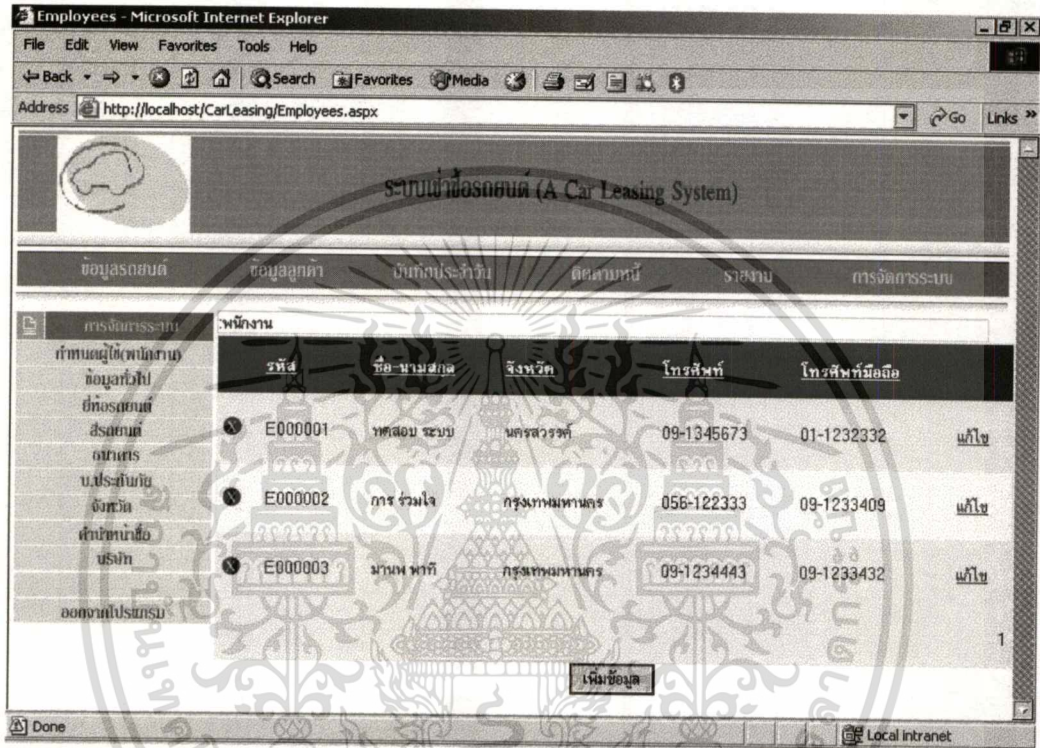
Employees - Microsoft Internet Explorer

File Edit View Favorites Tools Help

Back Search Favorites Media

Address http://localhost/CarLeasing/Employees.aspx Go Links

ระบบเช่าซื้อรถยนต์ (A Car Leasing System)

ข้อมูลรถยนต์ ข้อมูลลูกค้า บันทึกประจำวัน ติดตามหนี้ รายงาน การจัดการระบบ

การจัดการระบบ
กำหนดผู้ใช้(พนักงาน)
ข้อมูลทั่วไป
ยี่ห้อรถยนต์
สีรถยนต์
ธนาคาร
บ.ประกันภัย
จังหวัด
คำนำหน้าชื่อ
บริษัท
ออกจากโปรแกรม

:พนักงาน

| | รหัส | ชื่อ-นามสกุล | จังหวัด | โทรศัพท์ | โทรศัพท์มือถือ | |
|---|---|---|---|---|---|---|
| X | E000001 | ทดสอบ ระบบ | นครสวรรค์ | 09-1345673 | 01-1232332 | แก้ไข |
| X | E000002 | การ ร่วมใจ | กรุงเทพมหานคร | 056-122333 | 09-1233409 | แก้ไข |
| X | E000003 | มานพ พาที | กรุงเทพมหานคร | 09-1234443 | 09-1233432 | แก้ไข |

1

เพิ่มข้อมูล

Done Local intranet